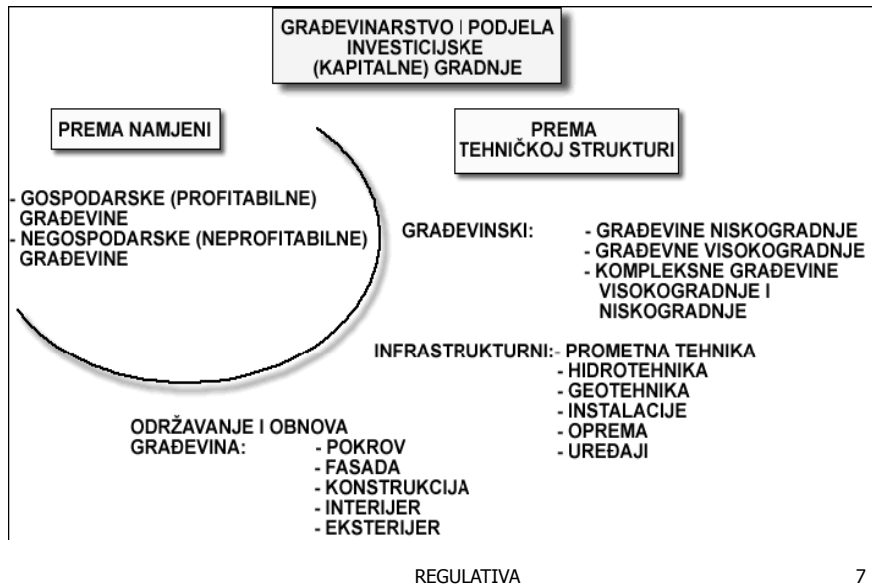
GRAĐEVINARSTVO I PODJELA INVESTICIJSKE (KAPITALNE) GRADNJE

PREMA NAMJENI

- GOSPODARSKE (PROFITABILNE) GRAĐEVINE
- NEGOSPODARSKE (NEPROFITABILNE) GRAĐEVINE

PREMA TEHNIČKOJ STRUKTURI

GRAĐEVINSKI:
- GRAĐEVINE NISKOGRADNJE
- GRAĐEVNE VISOKOGRADNJE
- KOMPLEKSNE GRAĐEVINE VISOKOGRADNJE I NISKOGRADNJE

INFRASTRUKTURNI:
- PROMETNA TEHNIKA
- HIDROTEHNIKA
- GEOTEHNIKA
- INSTALACIJE
- OPREMA
- UREĐAJI

ODRŽAVANJE I OBNOVA GRAĐEVINA:
- POKROV
- FASADA
- KONSTRUKCIJA
- INTERIJER
- EKSTERIJER

REGULATIVA

7